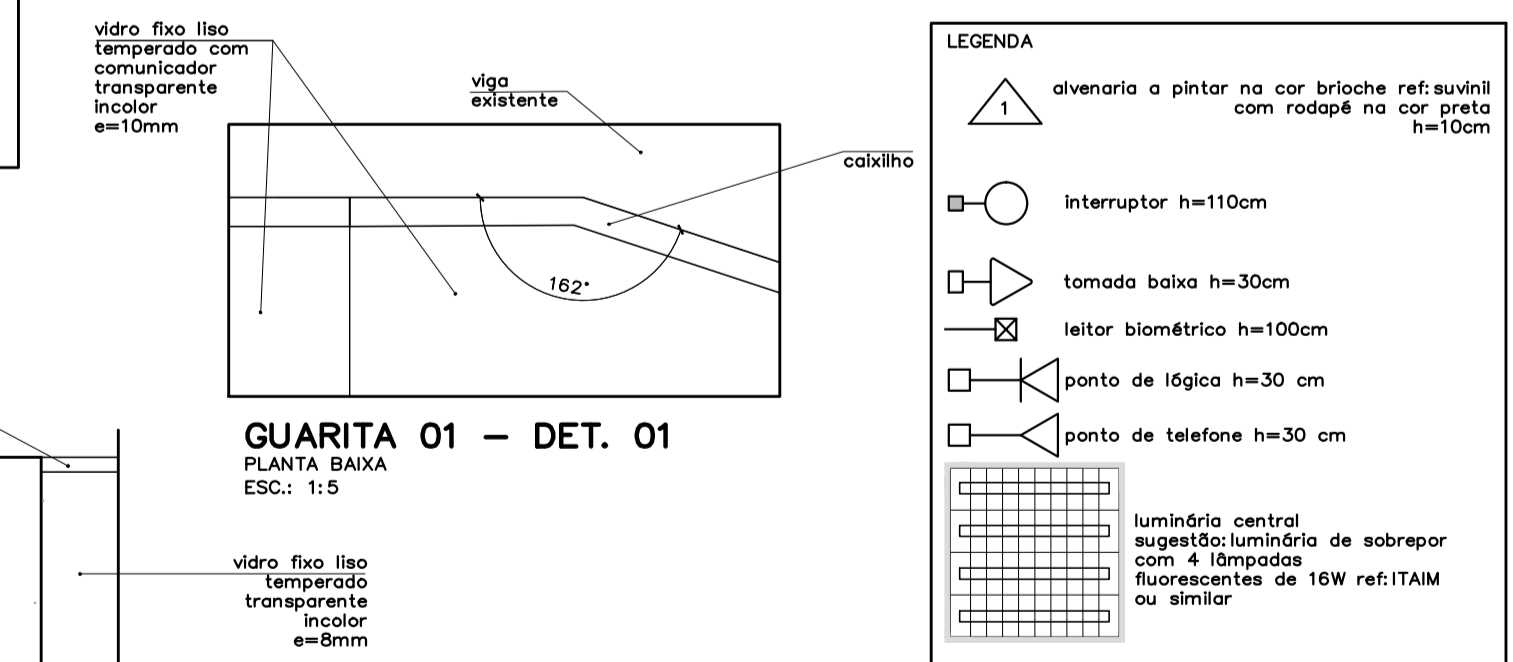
vidro fixo liso
temperado com
comunicador
transparente
incolor
e=10mm

viga
existente

caixilho

162°

GUARITA 01 — DET. 01
PLANTA BAIXA
ESC.: 1:5

vidro fixo liso
temperado
transparente
incolor
e=8mm

LEGENDA

1

alvenaria a pintar na cor brioche ref: suvinil
com rodapé na cor preta
h=10cm

interruptor h=110cm

tomada baixa h=30cm

leitor biométrico h=100cm

ponto de lógica h=30 cm

ponto de telefone h=30 cm

luminária central
sugestão: luminária de sobrepor
com 4 lâmpadas
fluorescentes de 16W ref: ITAIM
ou similar